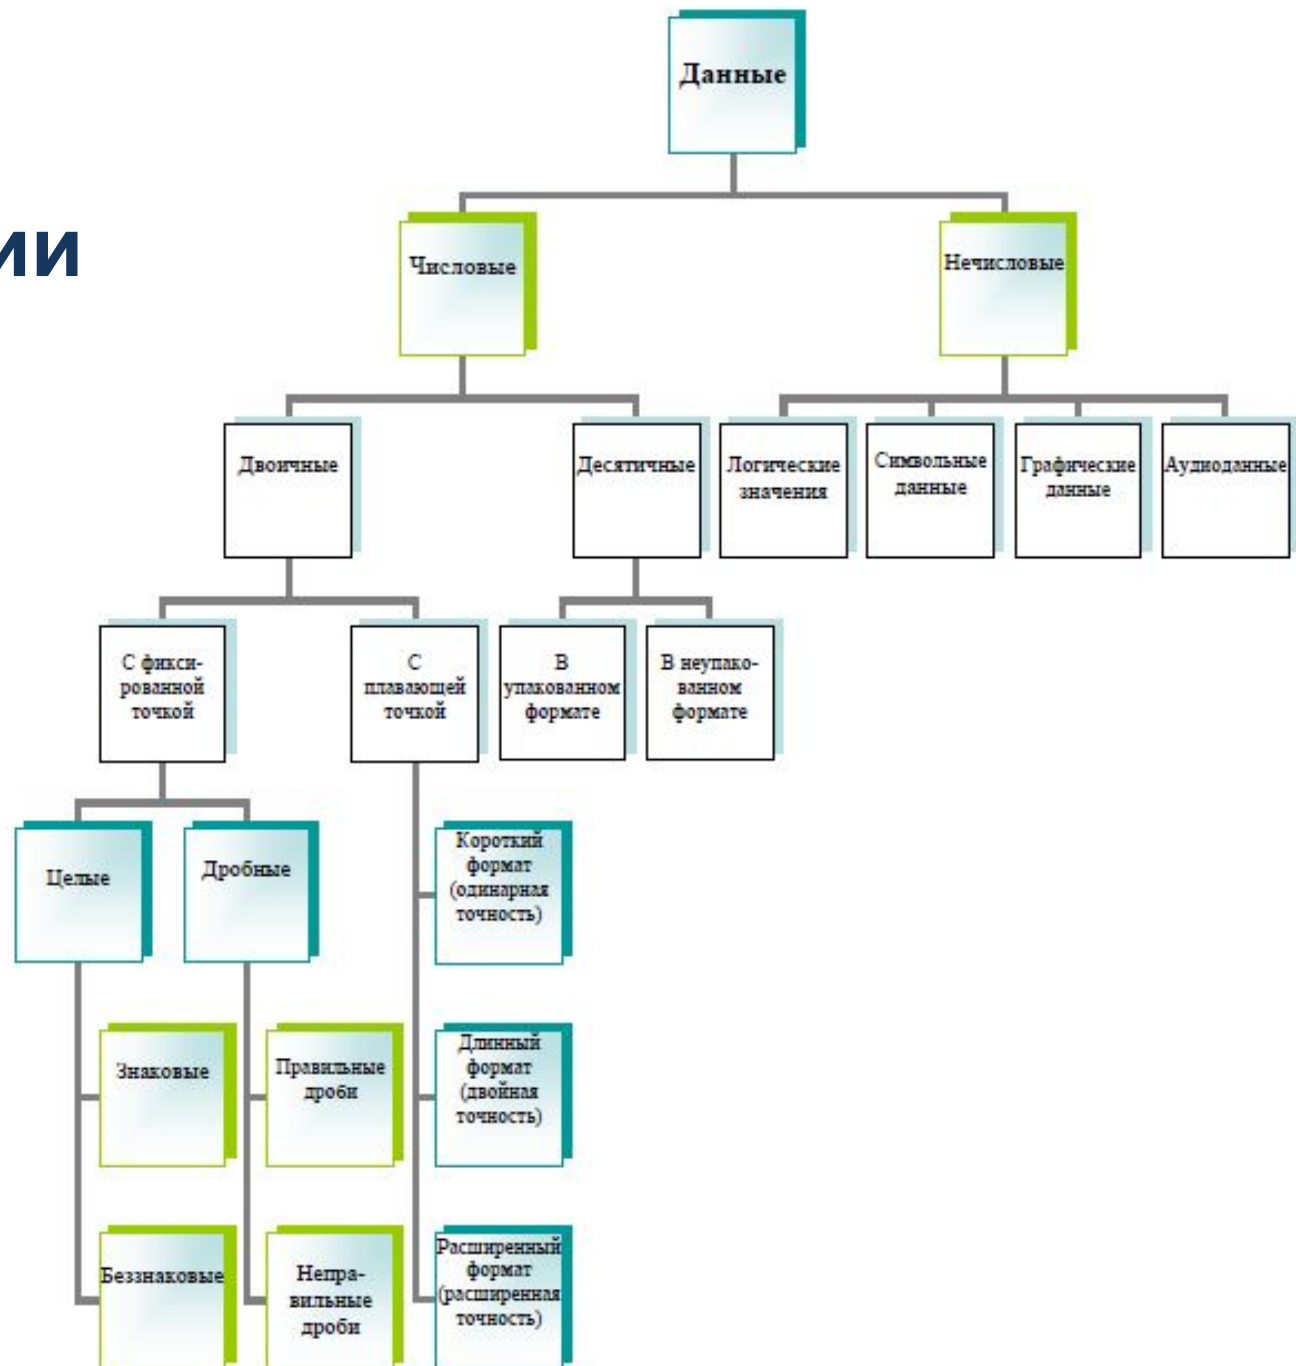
ии

Данные

Числовые

Нечисловые

Двоичные

Десятичные

Логические значения

Символьные данные

Графические данные

Аудиоданные

С фиксированной точкой

С плавающей точкой

В упакованном формате

В неупакованном формате

Целые

Дробные

Короткий формат (одинарная точность)

Знаковые

Правильные дроби

Длинный формат (двойная точность)

Беззнаковые

Неправильные дроби

Расширенный формат (расширенная точность)